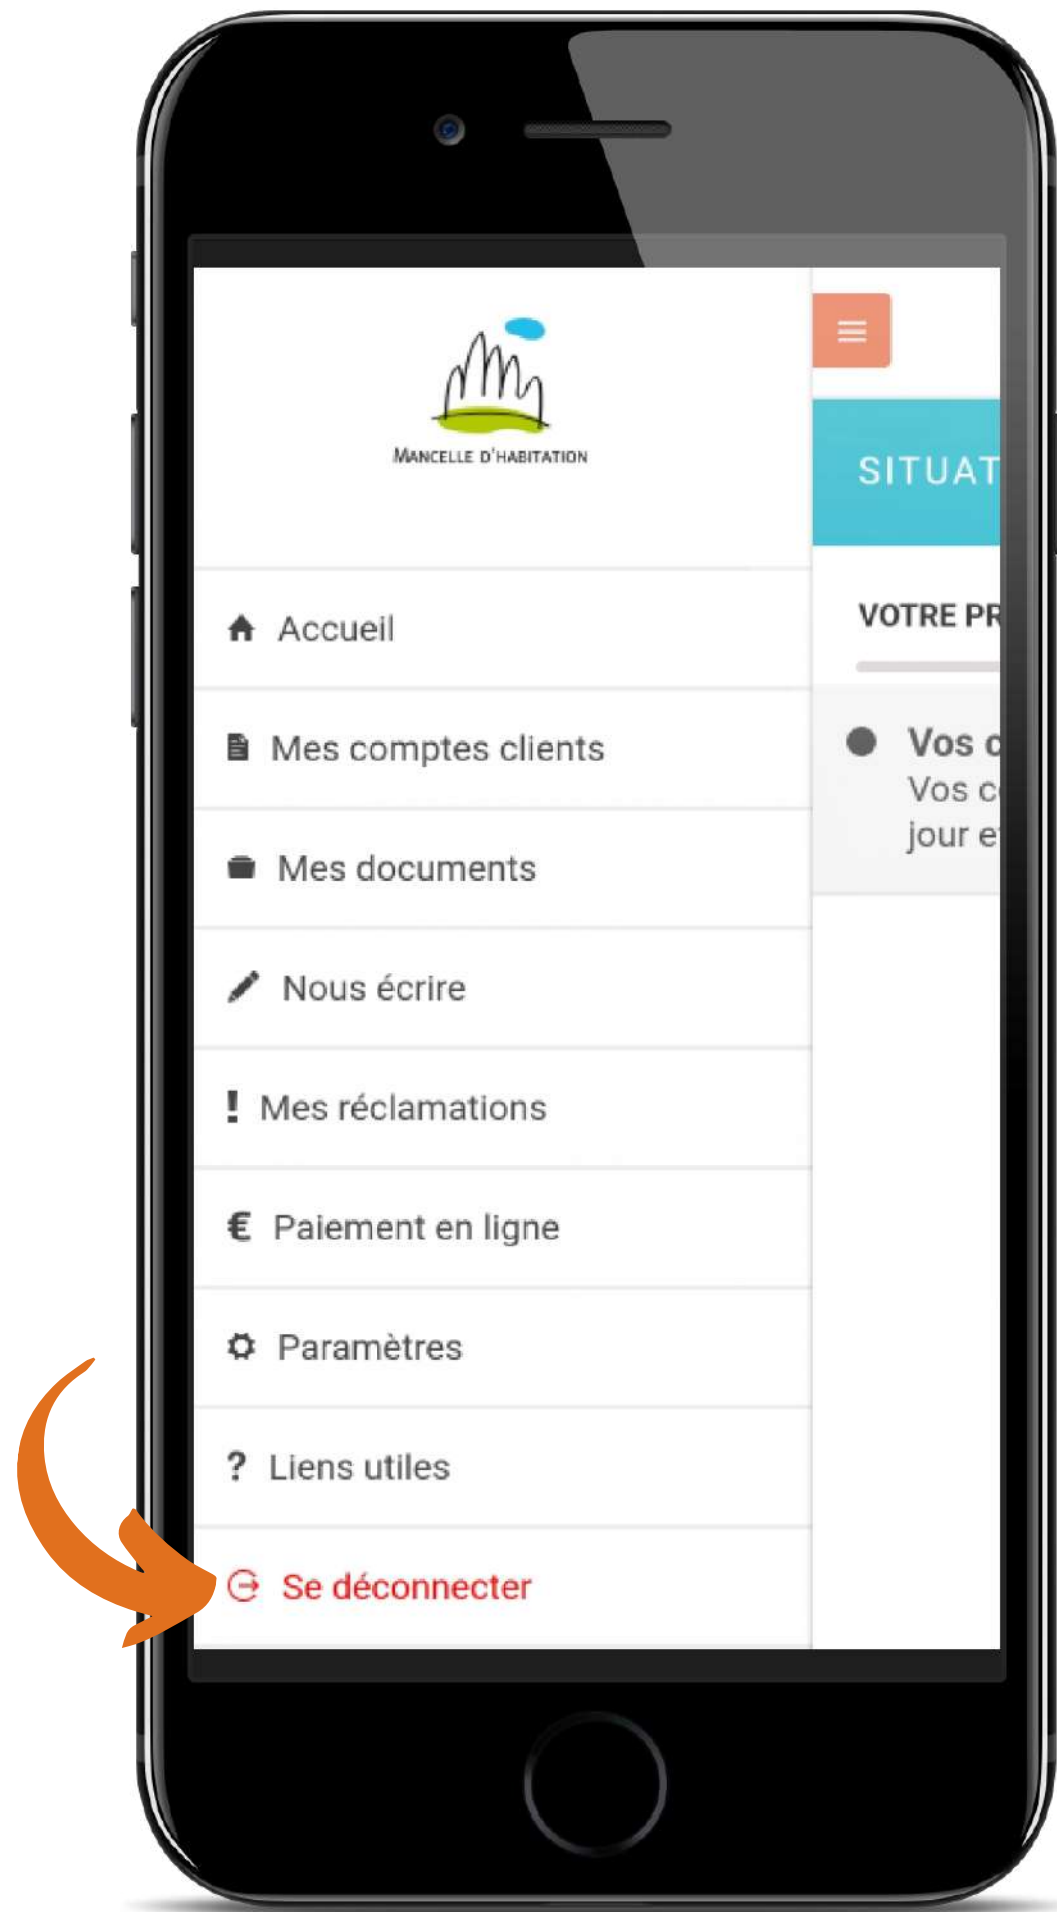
MANCELLE D'HABITATION

Accueil

Mes comptes clients

Mes documents

Nous écrire

! Mes réclamations

€ Paiement en ligne

Paramètres

? Liens utiles

Se déconnecter

SITUAT

VOTRE PR

Vos c
Vos c
jour e